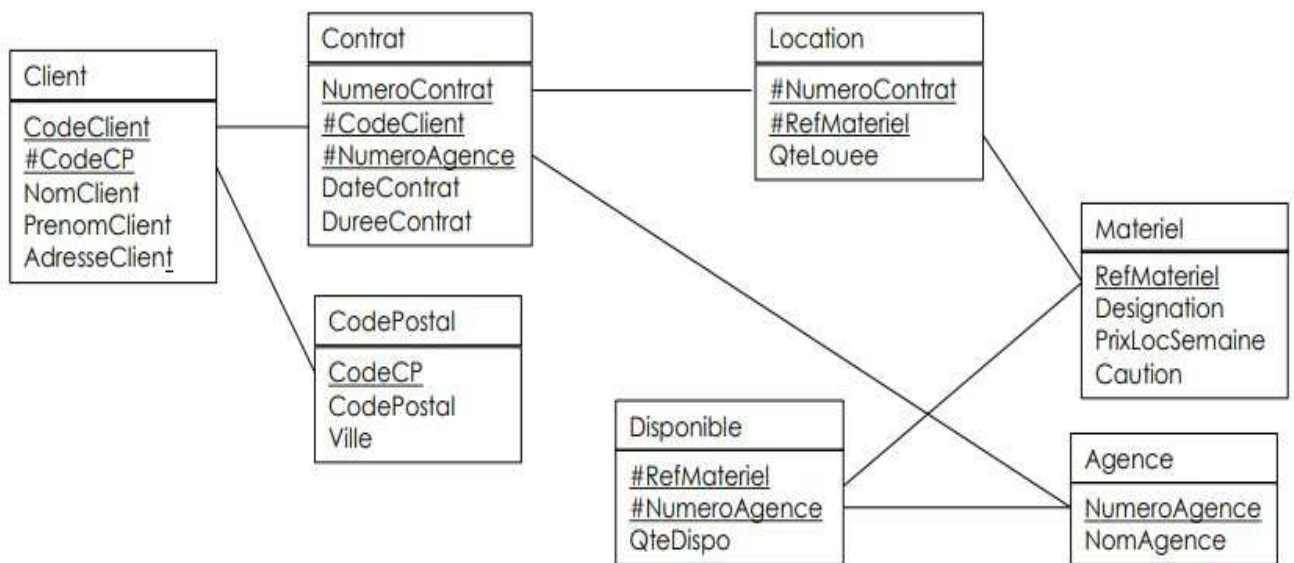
Client
CodeClient
#CodeCP
NomClient
PrenomClient
AdresseClient

Contrat
NumeroContrat
#CodeClient
#NumeroAgence
DateContrat
DureeContrat

Location
#NumeroContrat
#RefMateriel
QteLouee

Materiel
RefMateriel
Designation
PrixLocSemaine
Caution

CodePostal
CodeCP
CodePostal
Ville

Disponible
#RefMateriel
#NumeroAgence
QteDispo

Agence
NumeroAgence
NomAgence